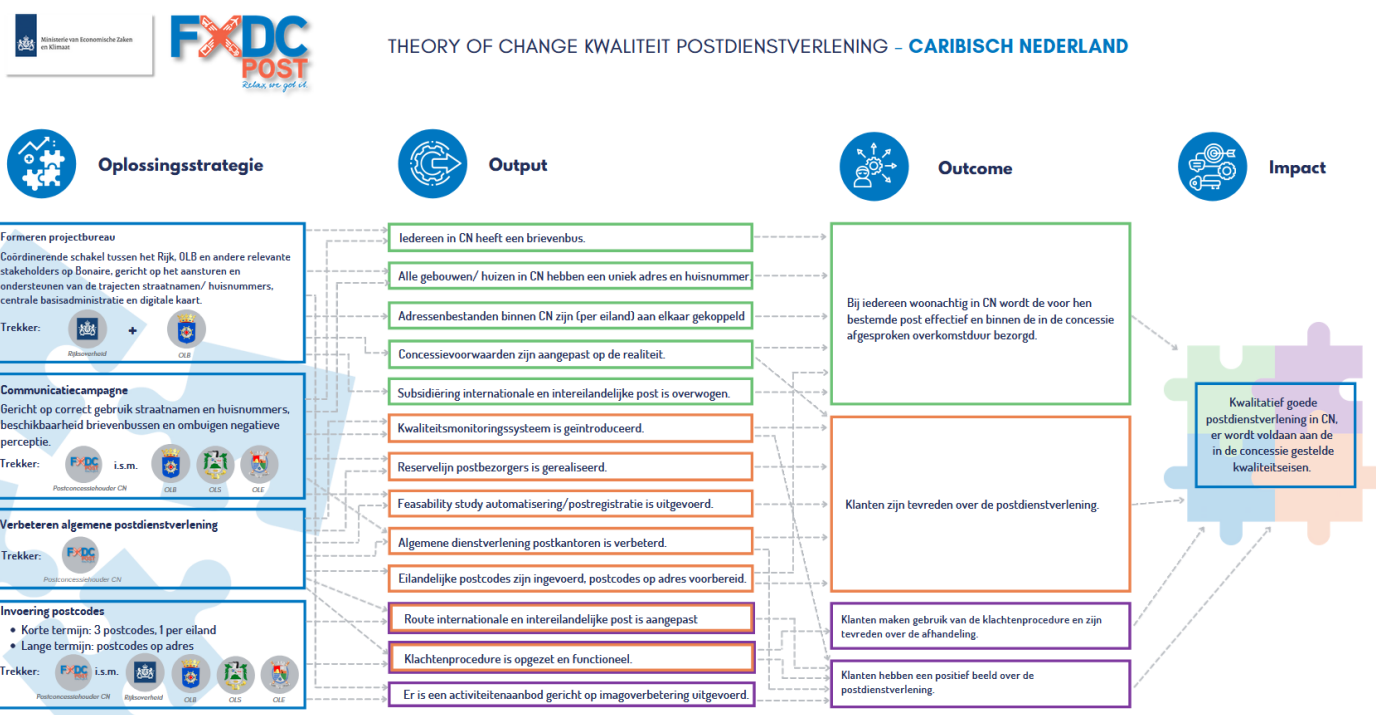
Ministerie van Economische Zaken en Klimaat

FXDC POST
Relax, we got it.

THEORY OF CHANGE KWALITEIT POSTDIENSTVERLENING - CARIBISCH NEDERLAND

Oplossingsstrategie

Output

Outcome

Impact

Formeren projectbureau
Coördinerende schakel tussen het Rijk, OLB en andere relevante stakeholders op Bonaire, gericht op het aansturen en ondersteunen van de trajecten straatnamen/ huisnummers, centrale basisadministratie en digitale kaart.
Trekker: Rijksoverheid + OLB

Communicatiecampagne
Gericht op correct gebruik straatnamen en huisnummers, beschikbaarheid brievenbussen en ombuigen negatieve perceptie.
Trekker: Postconcessiehouder CN i.s.m. OLB OLS OLE

Verbeteren algemene postdienstverlening
Trekker: Postconcessiehouder CN

Invoering postcodes
• Korte termijn: 3 postcodes, 1 per eiland
• Lange termijn: postcodes op adres
Trekker: Postconcessiehouder CN i.s.m. Rijksoverheid OLB OLS OLE

Iedereen in CN heeft een brievenbus.

Alle gebouwen/ huizen in CN hebben een uniek adres en huisnummer.

Adressenbestanden binnen CN zijn (per eiland) aan elkaar gekoppeld

Concessievoorwaarden zijn aangepast op de realiteit.

Subsidiëring internationale en intereilandelijke post is overwogen.

Kwaliteitsmonitoringssysteem is geïntroduceerd.

Reservelijn postbezorgers is gerealiseerd.

Feasability study automatisering/postregistratie is uitgevoerd.

Algemene dienstverlening postkantoren is verbeterd.

Eilandelijke postcodes zijn ingevoerd, postcodes op adres voorbereid.

Route internationale en intereilandelijke post is aangepast

Klachtenprocedure is opgezet en functioneel.

Er is een activiteitenaanbod gericht op imagoverbetering uitgevoerd.

Bij iedereen woonachtig in CN wordt de voor hen bestemde post effectief en binnen de in de concessie afgesproken overkomstduur bezorgd.

Klanten zijn tevreden over de postdienstverlening.

Klanten maken gebruik van de klachtenprocedure en zijn tevreden over de afhandeling.

Klanten hebben een positief beeld over de postdienstverlening.

Kwalitatief goede postdienstverlening in CN, er wordt voldaan aan de in de concessie gestelde kwaliteitseisen.